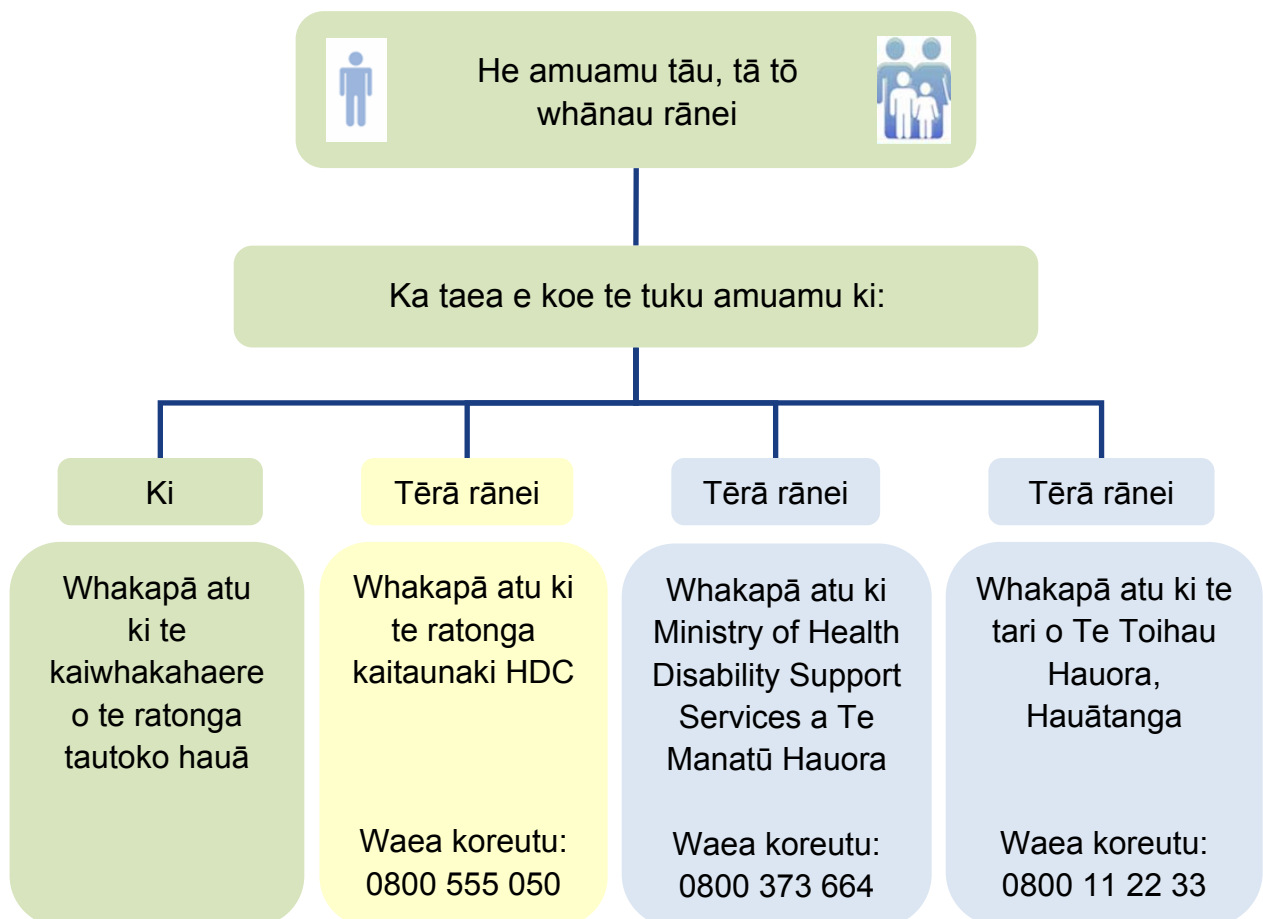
He amuamu tāu, tā tō whānau rānei

Ka taea e koe te tuku amuamu ki:

Ki

Whakapā atu ki te kaiwhakahaere o te ratonga tautoko hauā

Tērā rānei

Whakapā atu ki te ratonga kaitaunaki HDC

Waea koreutu: 0800 555 050

Tērā rānei

Whakapā atu ki Ministry of Health Disability Support Services a Te Manatū Hauora

Waea koreutu: 0800 373 664

Tērā rānei

Whakapā atu ki te tari o Te Toihau Hauora, Hauātanga

Waea koreutu: 0800 11 22 33